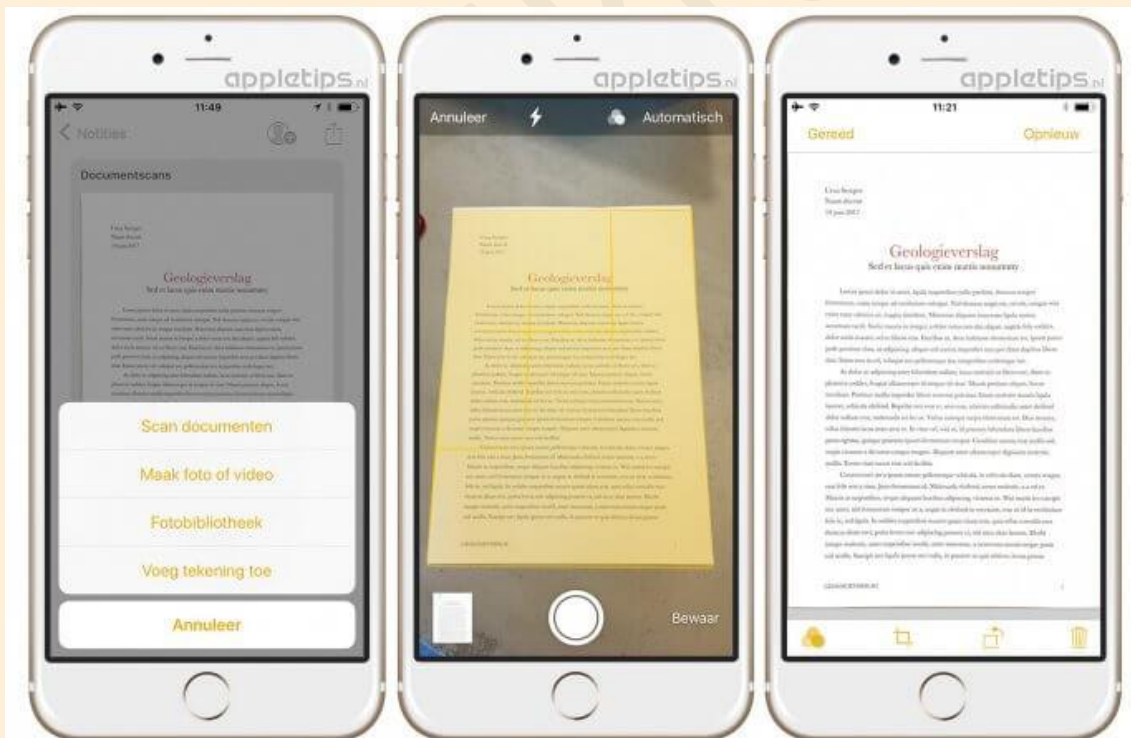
appletips.nl

11:49

< Notities

Documentscans

Geologieverslag

Sed et lacus quis enim mattis nonummy

Scan documenten

Maak foto of video

Fotobibliotheek

Voeg tekening toe

Annuleer

appletips.nl

Annuleer

Automatisch

Geologieverslag

Sed et lacus quis enim mattis nonummy

Bewaar

appletips.nl

11:21

Gereed

Opnieuw

Geologieverslag

Sed et lacus quis enim mattis nonummy